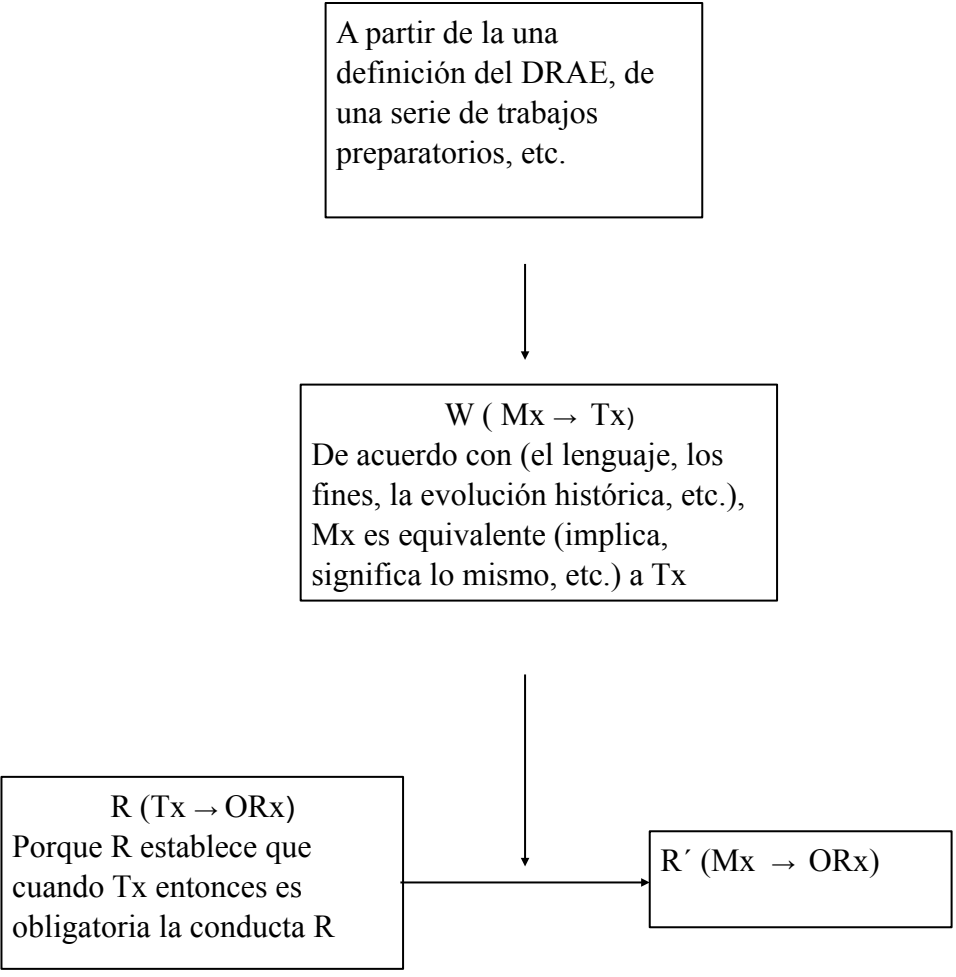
A partir de la una definición del DRAE, de una serie de trabajos preparatorios, etc.

W ( Mx → Tx)
De acuerdo con (el lenguaje, los fines, la evolución histórica, etc.), Mx es equivalente (implica, significa lo mismo, etc.) a Tx

R (Tx → ORx)
Porque R establece que cuando Tx entonces es obligatoria la conducta R

R´ (Mx → ORx)